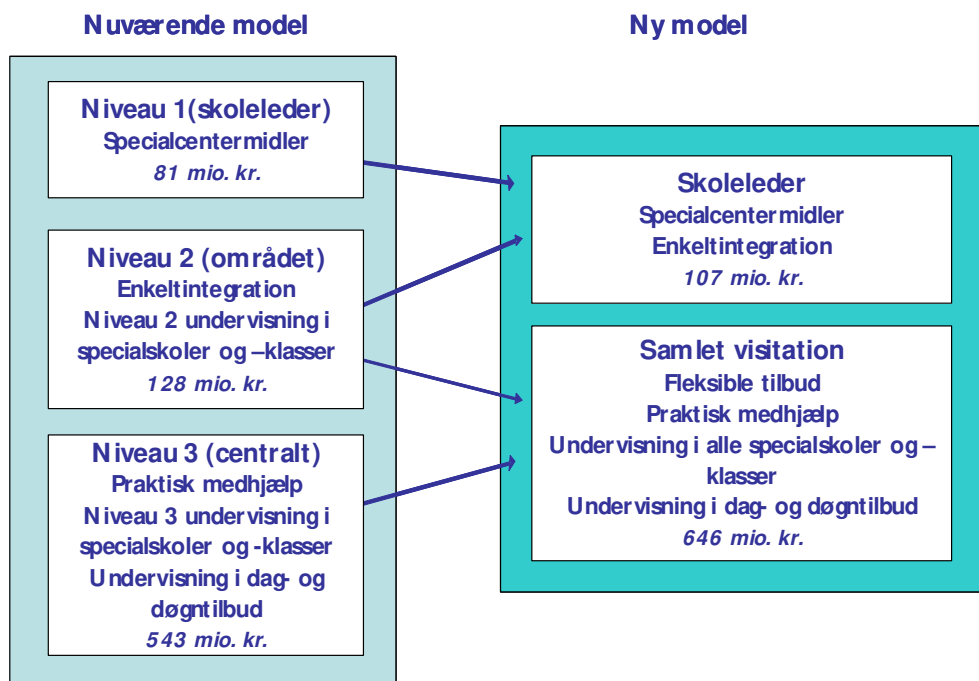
Nuværende model

Niveau 1(skoleleder)
Specialcentermidler
81 mio. kr.

Niveau 2 (området)
Enkeltintegration
Niveau 2 undervisning i specialskoler og –klasser
128 mio. kr.

Niveau 3 (centralt)
Praktisk medhjælp
Niveau 3 undervisning i specialskoler og -klasser
Undervisning i dag- og døgntilbud
543 mio. kr.

Ny model

Skoleleder
Specialcentermidler
Enkeltintegration
107 mio. kr.

Samlet visitation
Fleksible tilbud
Praktisk medhjælp
Undervisning i alle specialskoler og –klasser
Undervisning i dag- og døgntilbud
646 mio. kr.